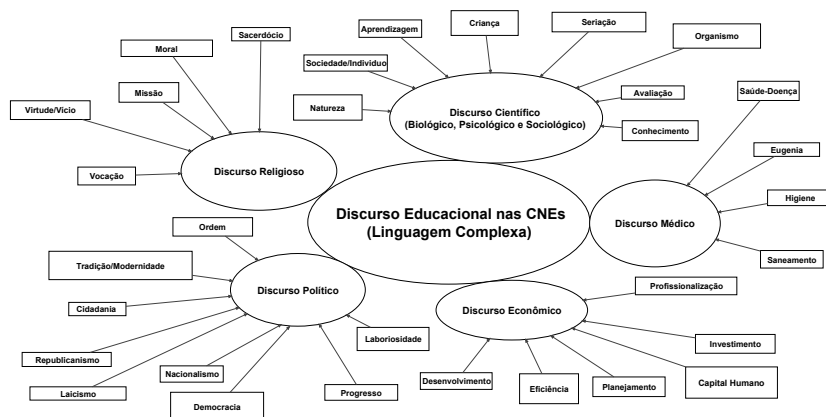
Discurso Educacional nas CNEs (Linguagem Complexa)

Discurso Religioso

Sacerdócio

Moral

Missão

Virtude/Vício

Vocação

Discurso Científico (Biológico, Psicológico e Sociológico)

Aprendizagem

Criança

Seriação

Organismo

Sociedade/Indivíduo

Natureza

Avaliação

Conhecimento

Discurso Médico

Saúde-Doença

Eugenia

Higiene

Saneamento

Discurso Político

Ordem

Tradição/Modernidade

Cidadania

Republicanismo

Laicismo

Nacionalismo

Democracia

Progresso

Laboriosidade

Discurso Econômico

Profissionalização

Investimento

Capital Humano

Planejamento

Eficiência

Desenvolvimento